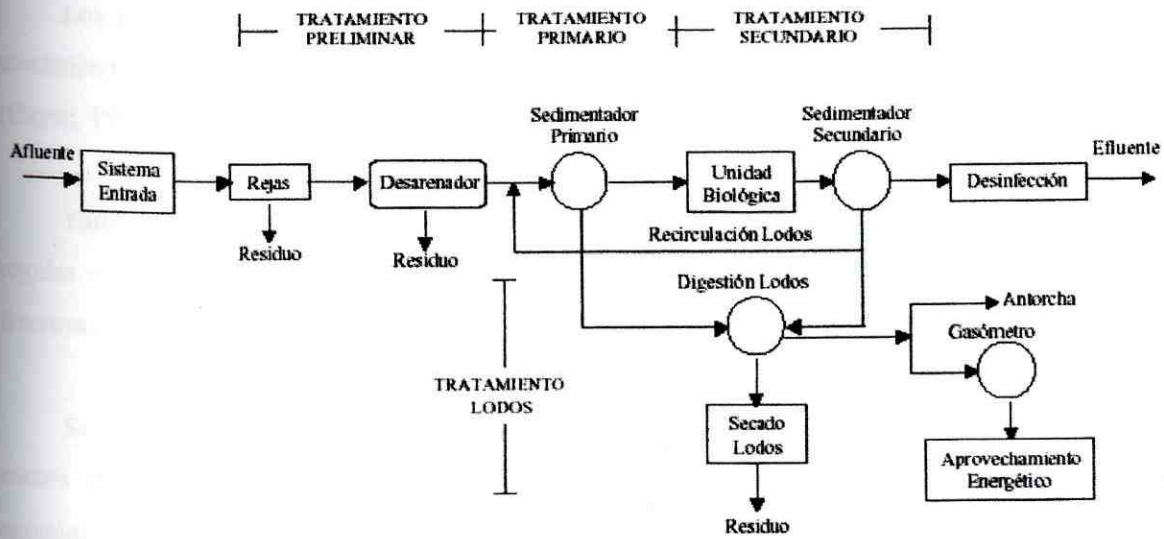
TRATAMIENTO PRELIMINAR

TRATAMIENTO PRIMARIO

TRATAMIENTO SECUNDARIO

Afluente

Sistema Entrada

Rejas

Residuo

Desarenador

Residuo

Sedimentador Primario

Unidad Biológica

Sedimentador Secundario

Desinfección

Efluente

Recirculación Lodos

Digestión Lodos

Antorcha

Gasómetro

TRATAMIENTO LODOS

Secado Lodos

Residuo

Aprovechamiento Energético